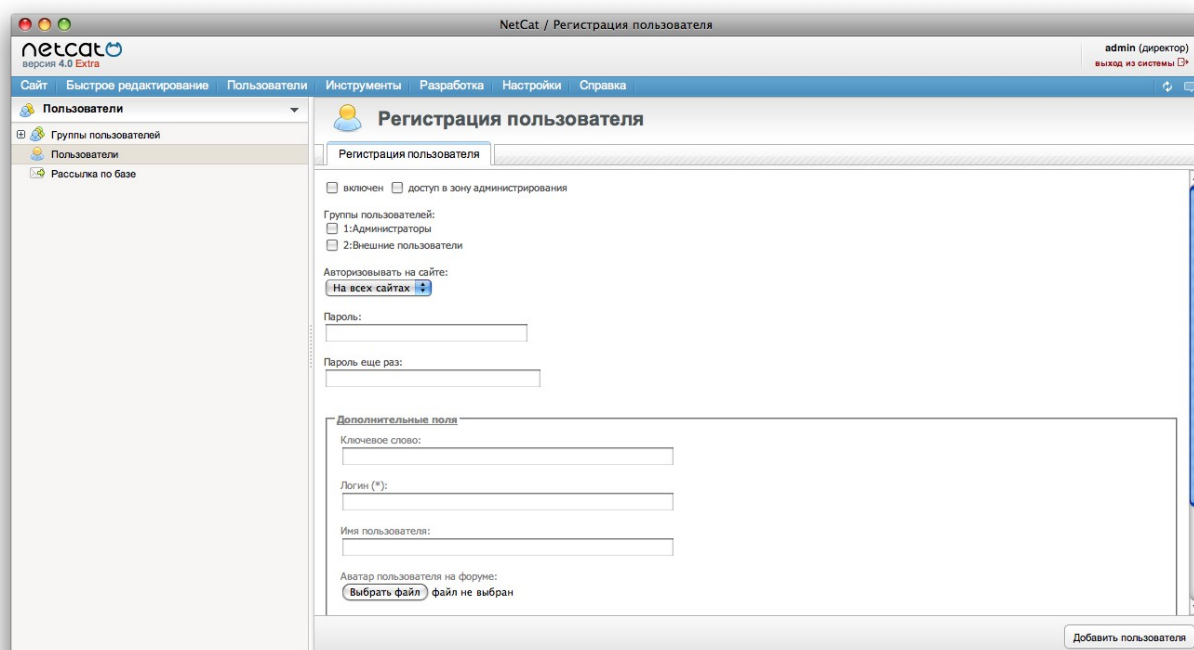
NetCat / Регистрация пользователя

netcat
версия 4.0 Extra

admin (директор)
выход из системы

Сайт | Быстрое редактирование | Пользователи | Инструменты | Разработка | Настройки | Справка

Пользователи

Группы пользователей
Пользователи
Рассылка по базе

Регистрация пользователя

Регистрация пользователя

включен
доступ в зону администрирования

Группы пользователей:
1:Администраторы
2:Внешние пользователи

Авторизовывать на сайте:
На всех сайтах

Пароль:

Пароль еще раз:

Дополнительные поля

Ключевое слово:

Логин (*):

Имя пользователя:

Аватар пользователя на форуме:
Выбрать файл файл не выбран

Добавить пользователя